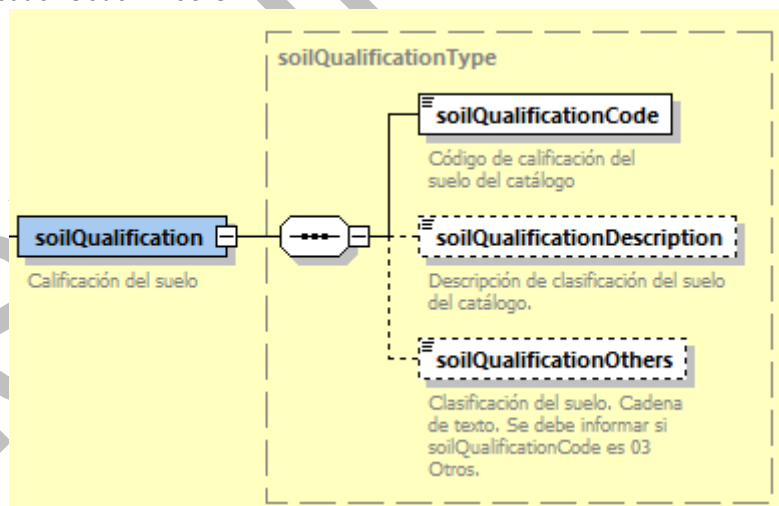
soilQualificationType

soilQualificationCode

Código de calificación del suelo del catálogo

soilQualification

Calificación del suelo

soilQualificationDescription

Descripción de clasificación del suelo del catálogo.

soilQualificationOthers

Clasificación del suelo. Cadena de texto. Se debe informar si soilQualificationCode es 03 Otros.